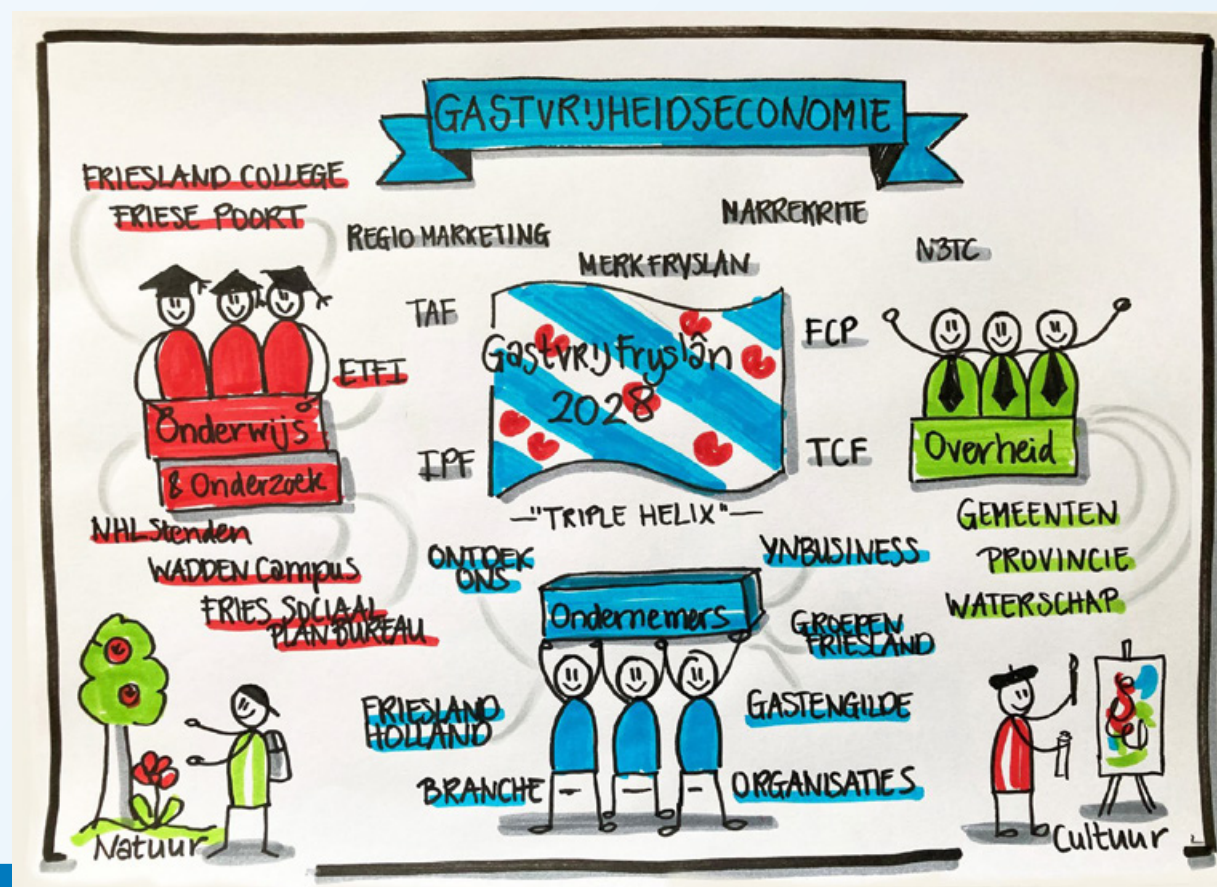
GASTVRIJHEIDSECONOMIE

FRIESLAND COLLEGE
FRIESE POORT

REGIO MARKETING

NARREKRITE

MERK FRYSLÂN

N3TC

TAF

FCP

ETFI

Gastvrij Fryslân 2028

Onderwijs
& Onderzoek

TPF

TCF

Overheid

—"TRIPLE HELIX"—

NHL Stenden

WADDEN Campus

FRIES SOCIAAL PLAN BUREAU

ONTDEK ONS

VNBUSINESS

GEMEENTEN

PROVINCIE

WATERSCHAP

Ondernemers

GROEPEN FRIESLAND

FRIESLAND HOLLAND

GASTENGILDE

BRANCHE

ORGANISATIES

Natuur

Cultuur